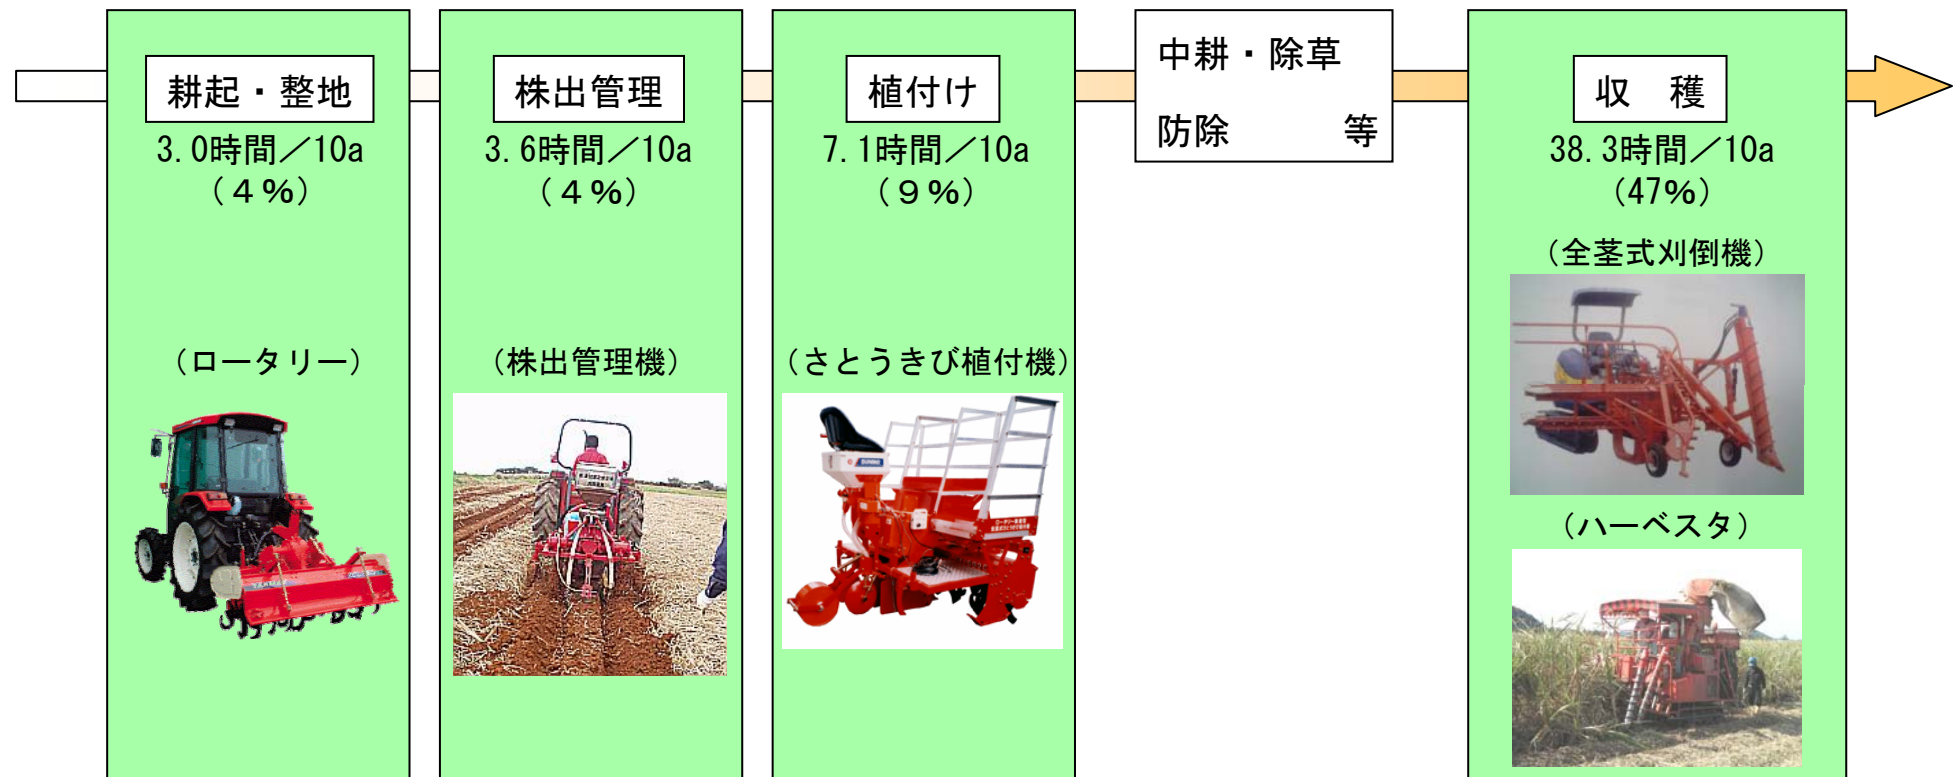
耕起・整地
3.0時間／10a
（４％）

（ロータリー）

株出管理
3.6時間／10a
（４％）

（株出管理機）

植付け
7.1時間／10a
（９％）

（さとうきび植付機）

中耕・除草
防除　等

収　穫
38.3時間／10a
（47％）

（全茎式刈倒機）

（ハーベスタ）